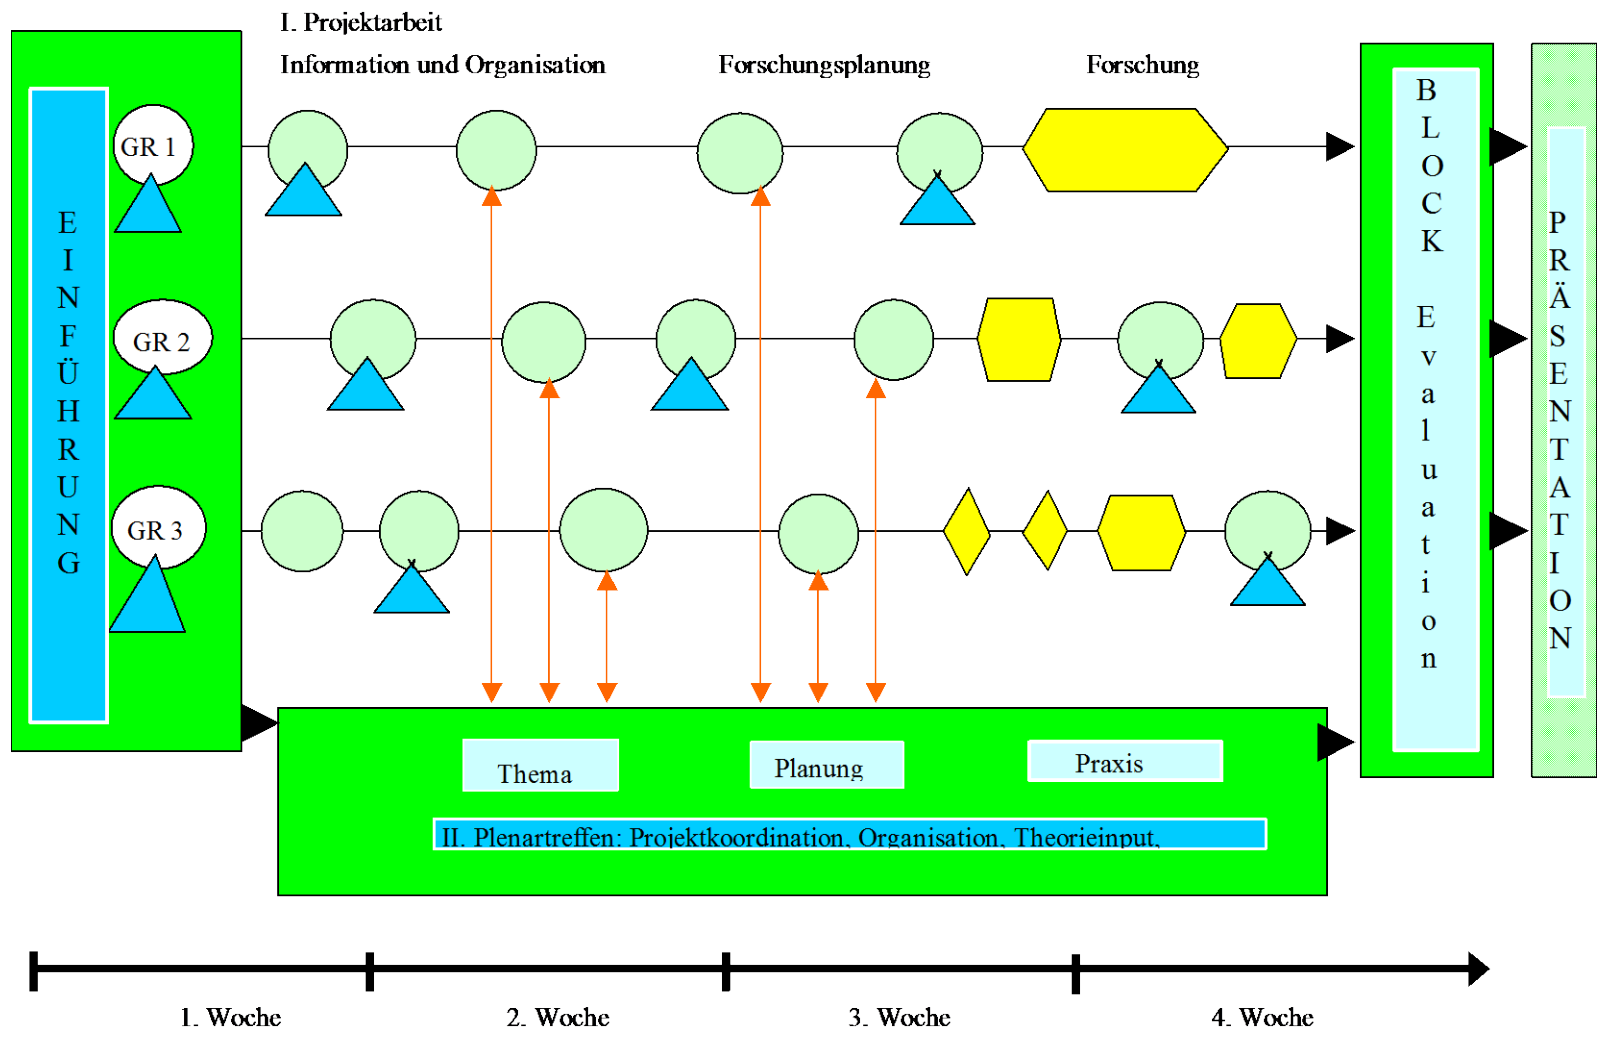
I. Projektarbeit

Information und Organisation

Forschungsplanung

Forschung

EINFÜHRUNG

GR 1

GR 2

GR 3

BLOCK Evaluation

PRÄSENTATION

Thema

Planung

Praxis

II. Plenartreffen: Projektkoordination, Organisation, Theorieinput,

1. Woche

2. Woche

3. Woche

4. Woche